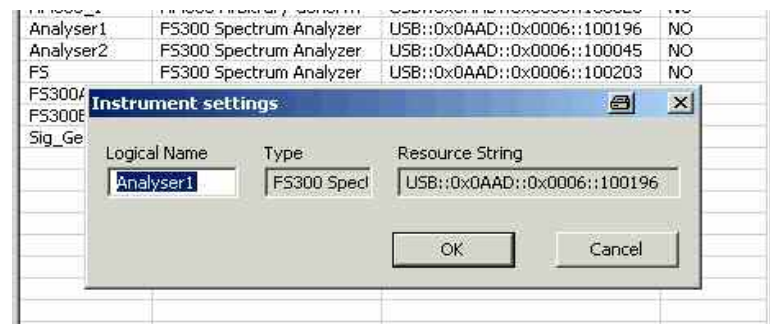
| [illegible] | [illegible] | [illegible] | NO |
|---|---|---|---|
| Analyser1 | FS300 Spectrum Analyzer | USB::0x0AAD::0x0006::100196 | NO |
| Analyser2 | FS300 Spectrum Analyzer | USB::0x0AAD::0x0006::100045 | NO |
| FS | FS300 Spectrum Analyzer | USB::0x0AAD::0x0006::100203 | NO |
| FS300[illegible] | | | |
| FS300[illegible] | | | |
| Sig_Ge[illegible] | | | |

Instrument settings

Logical Name
Analyser1

Type
FS300 Spec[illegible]

Resource String
USB::0x0AAD::0x0006::100196

OK

Cancel